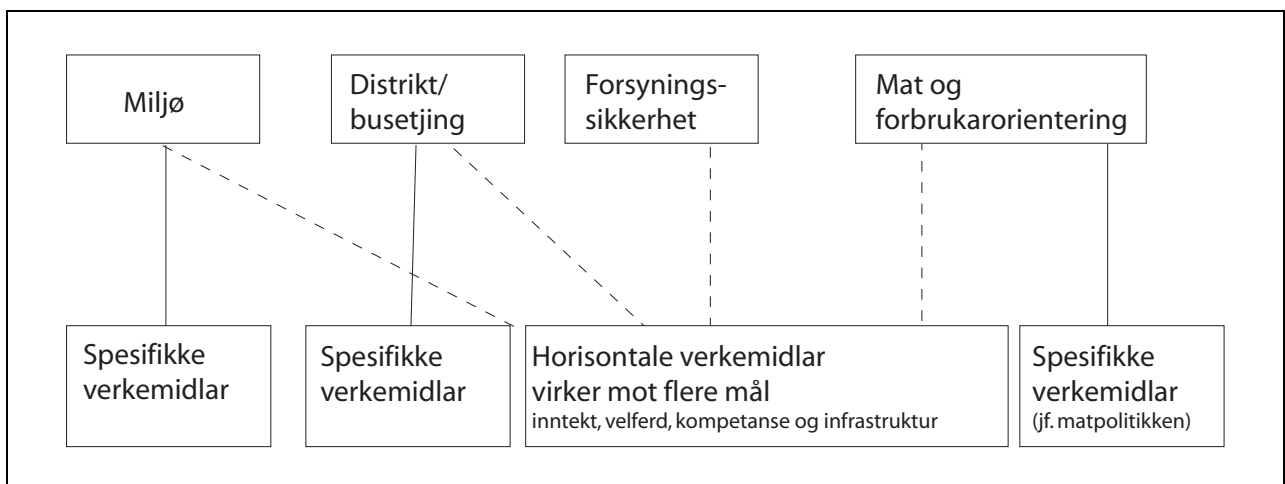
Miljø

Distrikt/ busetjing

Forsyningssikkerhet

Mat og forbrukarorientering

Spesifikke verkemidlar

Spesifikke verkemidlar

Horisontale verkemidlar virker mot flere mål
inntekt, velferd, kompetanse og infrastruktur

Spesifikke verkemidlar
(jf. matpolitikken)